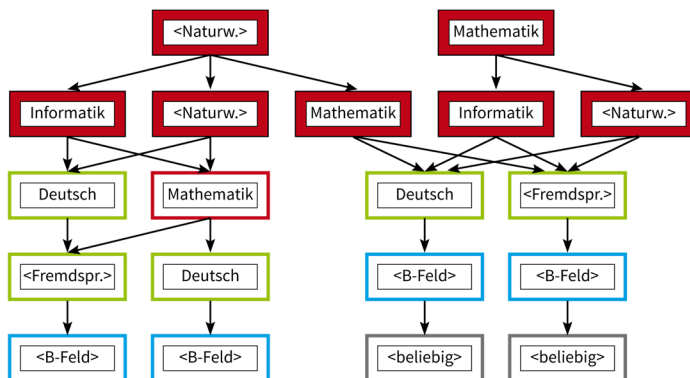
<Naturw.>

Mathematik

Informatik

<Naturw.>

Mathematik

Informatik

<Naturw.>

Deutsch

Mathematik

Deutsch

<Fremdspr.>

<Fremdspr.>

Deutsch

<B-Feld>

<B-Feld>

<B-Feld>

<B-Feld>

<beliebig>

<beliebig>